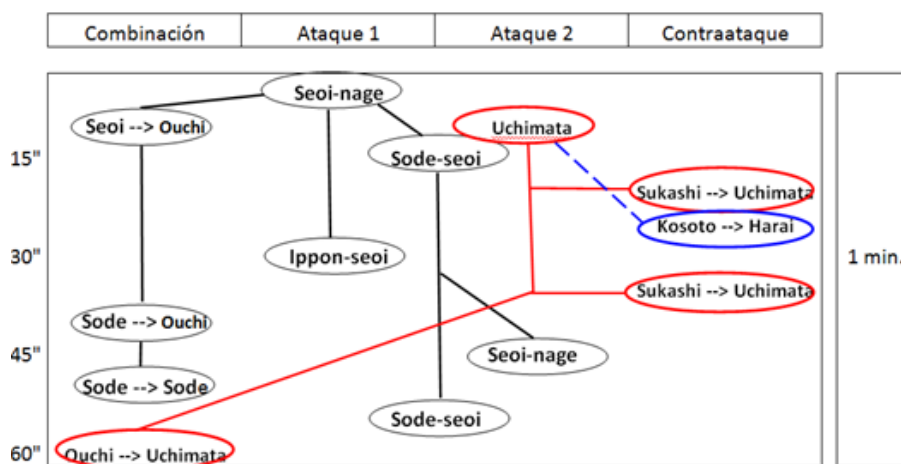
| Combinación | Ataque 1 | Ataque 2 | Contraataque |
|---|---|---|---|

Seoi-nage
Seoi --> Ouchi
Uchimata
15"
Sode-seoi
Sukashi --> Uchimata
Kosoto --> Harai
30"
Ippon-seoi
1 min.
Sukashi --> Uchimata
Sode --> Ouchi
45"
Seoi-nage
Sode --> Sode
Sode-seoi
60"
Ouchi --> Uchimata